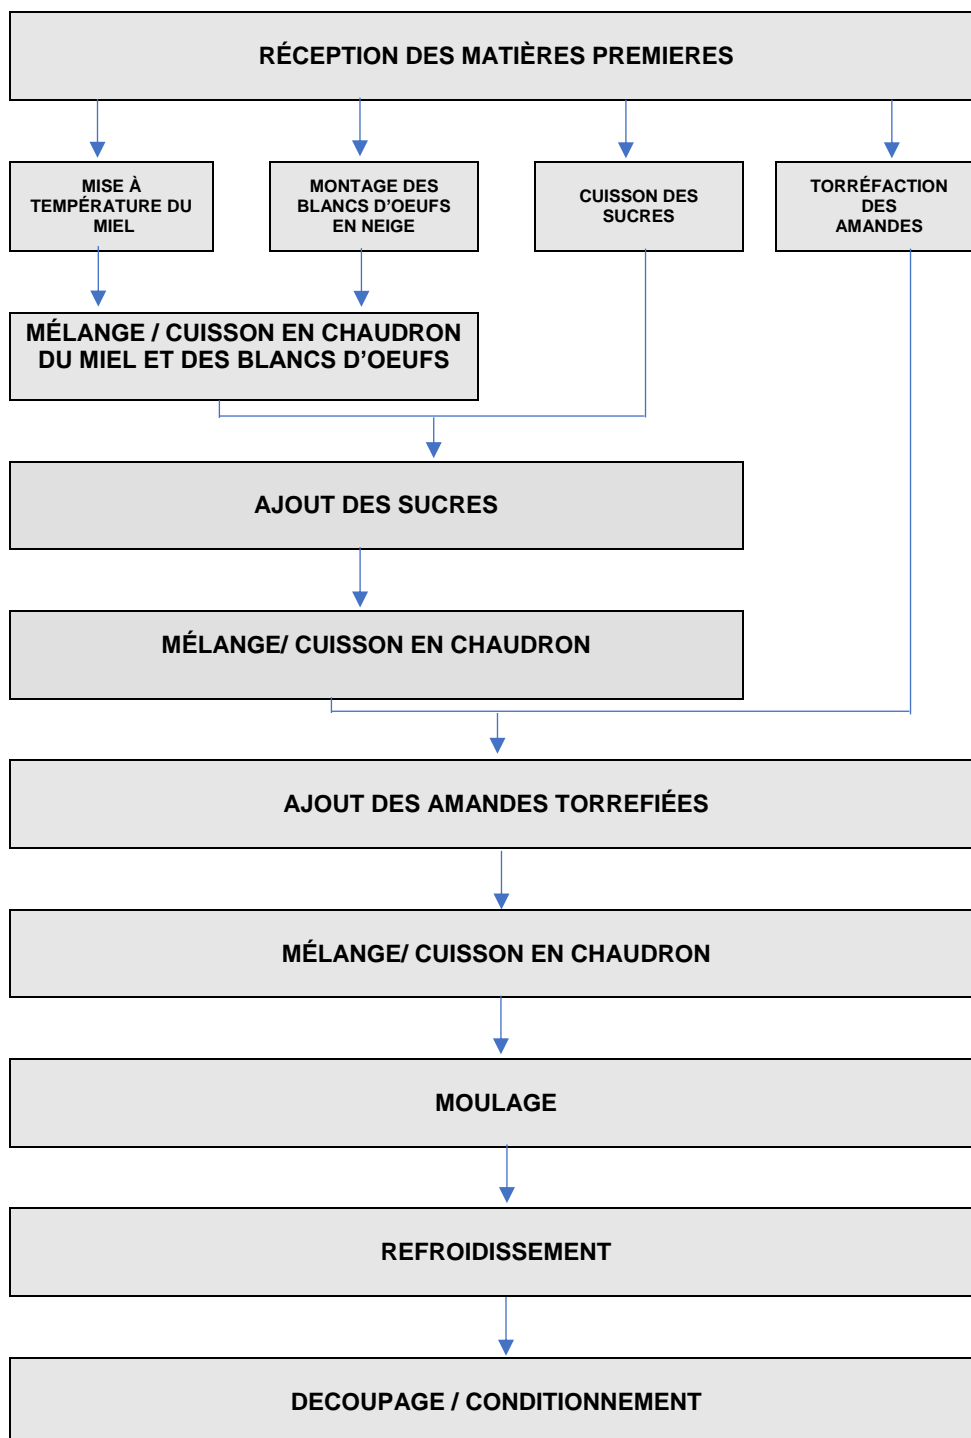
RÉCEPTION DES MATIÈRES PREMIERES

MISE À TEMPÉRATURE DU MIEL

MONTAGE DES BLANCS D'OEUFS EN NEIGE

CUISSON DES SUCRES

TORRÉFACTION DES AMANDES

MÉLANGE / CUISSON EN CHAUDRON DU MIEL ET DES BLANCS D'OEUFS

AJOUT DES SUCRES

MÉLANGE/ CUISSON EN CHAUDRON

AJOUT DES AMANDES TORREFIÉES

MÉLANGE/ CUISSON EN CHAUDRON

MOULAGE

REFROIDISSEMENT

DECOUPAGE / CONDITIONNEMENT